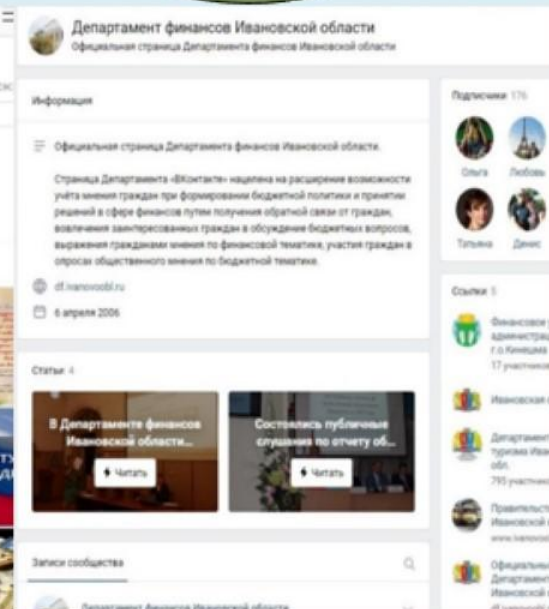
Департамент финансов Ивановской области
Официальная страница Департамента финансов Ивановской области

Информация

Официальная страница Департамента финансов Ивановской области.

Страница Департамента «ВКонтакте» нацелена на расширение возможности учёта мнения граждан при формировании бюджетной политики и принятии решений в сфере финансов путем получения обратной связи от граждан, вовлечения заинтересованных граждан в обсуждение бюджетных вопросов, выражения гражданами мнения по финансовой тематике, участия граждан в опросах общественного мнения по бюджетной тематике.

df.ivanovoobl.ru

6 апреля 2006

Статьи 4

В Департаменте финансов Ивановской области...
Читать

Состоялись публичные слушания по отчету об...
Читать

Записи сообщества

Департамент финансов Ивановской области

Подписчики 176

Ольга
Любовь
Татьяна
Денис

Ссылки 5

Финансовое у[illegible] администрац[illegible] г.о.Кинешма
17 участников

Ивановская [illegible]

Департамент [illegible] туризма Ива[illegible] обл.
795 участник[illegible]

Правительст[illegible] Ивановской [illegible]
www.ivanovo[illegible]

Официальны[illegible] Департамент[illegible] Ивановской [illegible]